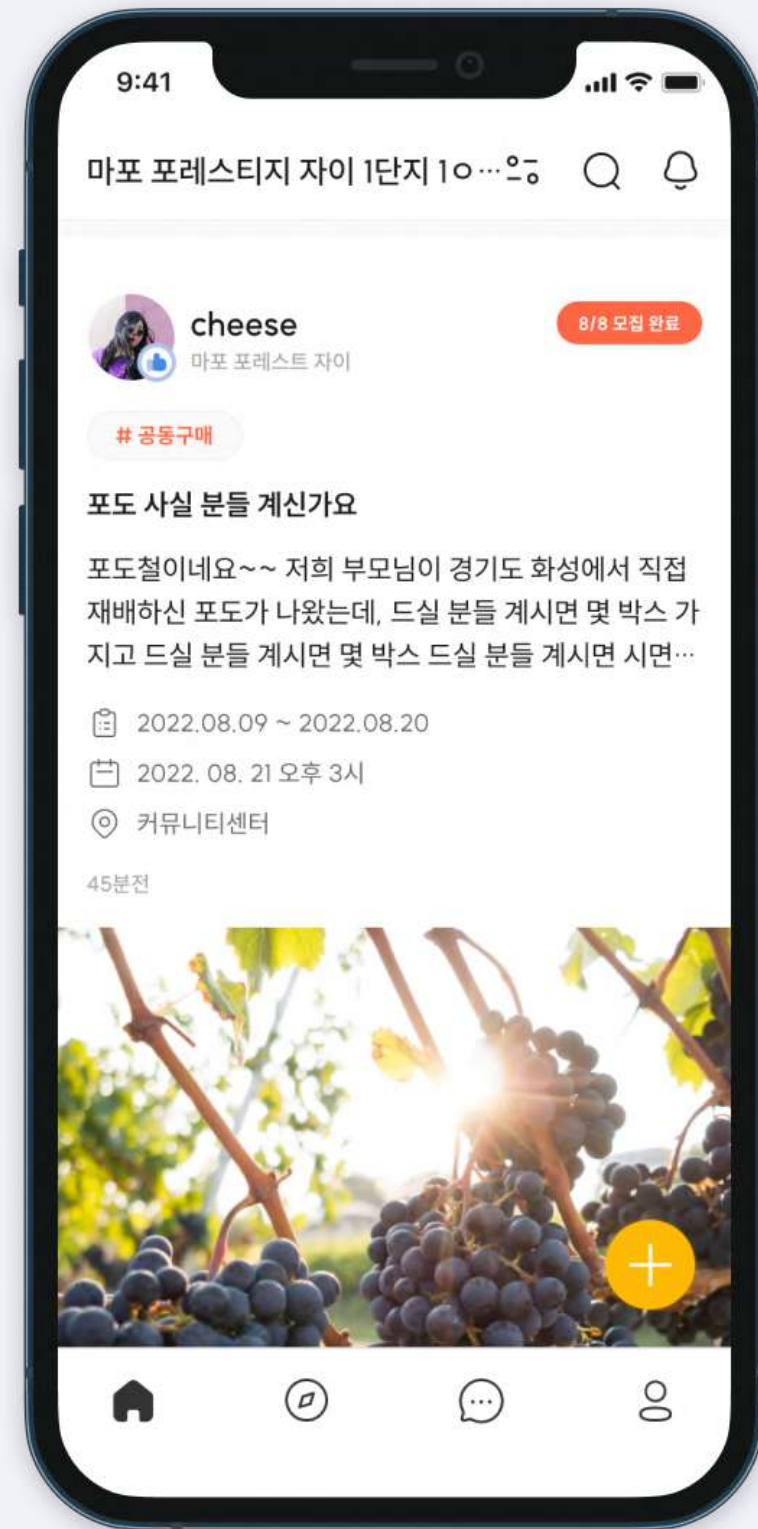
9:41

마포 포레스티지 자이 1단지 1o…

cheese
마포 포레스트 자이

8/8 모집 완료

# 공동구매

포도 사실 분들 계신가요

포도철이네요~~ 저희 부모님이 경기도 화성에서 직접 재배하신 포도가 나왔는데, 드실 분들 계시면 몇 박스 가지고 드실 분들 계시면 몇 박스 드실 분들 계시면 시면…

2022.08.09 ~ 2022.08.20
2022. 08. 21 오후 3시
커뮤니티센터

45분전